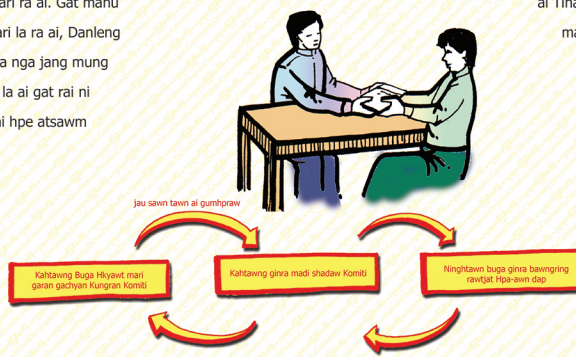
ari ra ai. Gat manu

ari la ra ai, Danleng

a nga jang mung

la ai gat rai ni

i hpe atsawm

ai Tha

ma

jau sawn tawn ai gumhpraw

Kahtawng Buga Hkyawt mari garan gachyan Kungran Komiti

Kahtawng ginra madi shadaw Komiti

Ninghtawn buga ginra bawngring rawtjat Hpa-awn dap